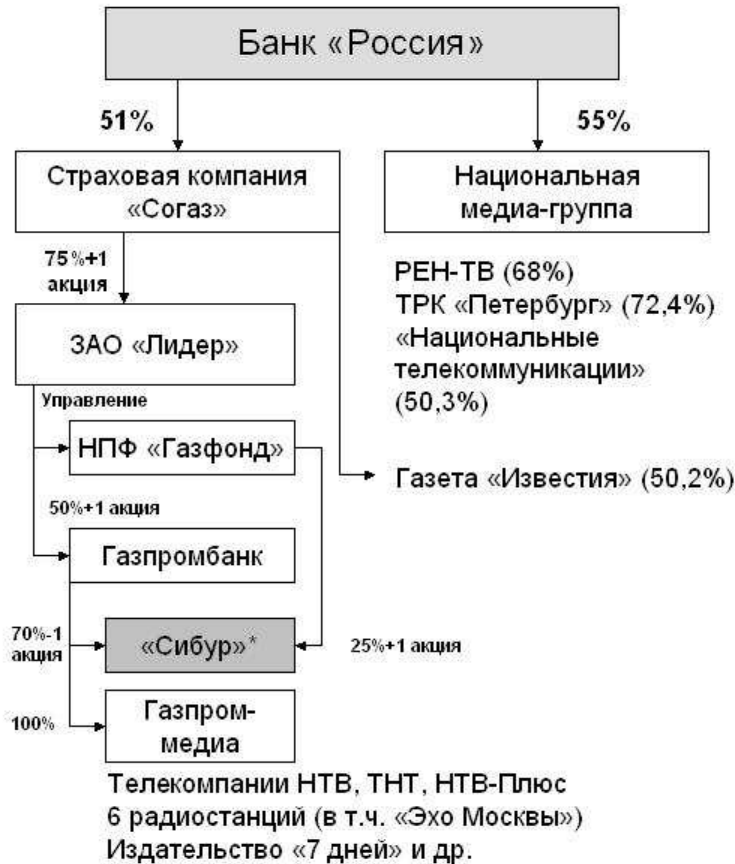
Банк «Россия»

51%

55%

Страховая компания «Согаз»

Национальная медиа-группа

75%+1 акция

РЕН-ТВ (68%)
ТРК «Петербург» (72,4%)
«Национальные телекоммуникации» (50,3%)

ЗАО «Лидер»

Управление

НПФ «Газфонд»

Газета «Известия» (50,2%)

50%+1 акция

Газпромбанк

70%-1 акция

«Сибур»*

25%+1 акция

100%

Газпром-медиа

Телекомпании НТВ, ТНТ, НТВ-Плюс
6 радиостанций (в т.ч. «Эхо Москвы»)
Издательство «7 дней» и др.